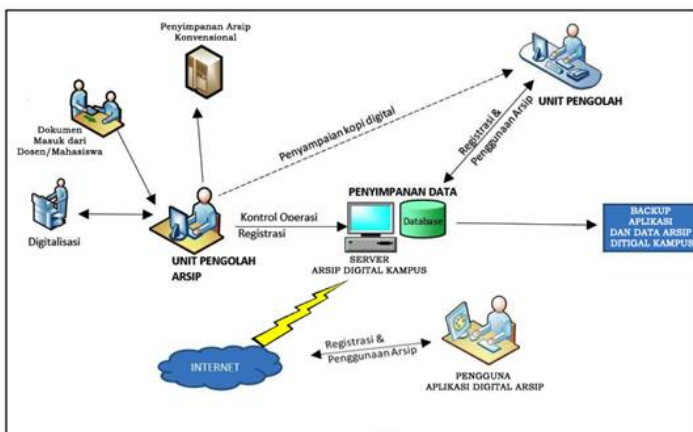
Penyimpanan Arsip Konvensional

UNIT PENGOLAH

Dokumen Masuk dari Dosen/Mahasiswa

Penyampaian kopi digital

Registrasi & Penggunaan Arsip

PENYIMPANAN DATA

Digitalisasi

Kontrol Operasi

Registrasi

Database

BACKUP APLIKASI DAN DATA ARSIP DITIGAL KAMPUS

UNIT PENGOLAH ARSIP

SERVER ARSIP DIGITAL KAMPUS

Registrasi & Penggunaan Arsip

INTERNET

PENGGUNA APLIKASI DIGITAL ARSIP